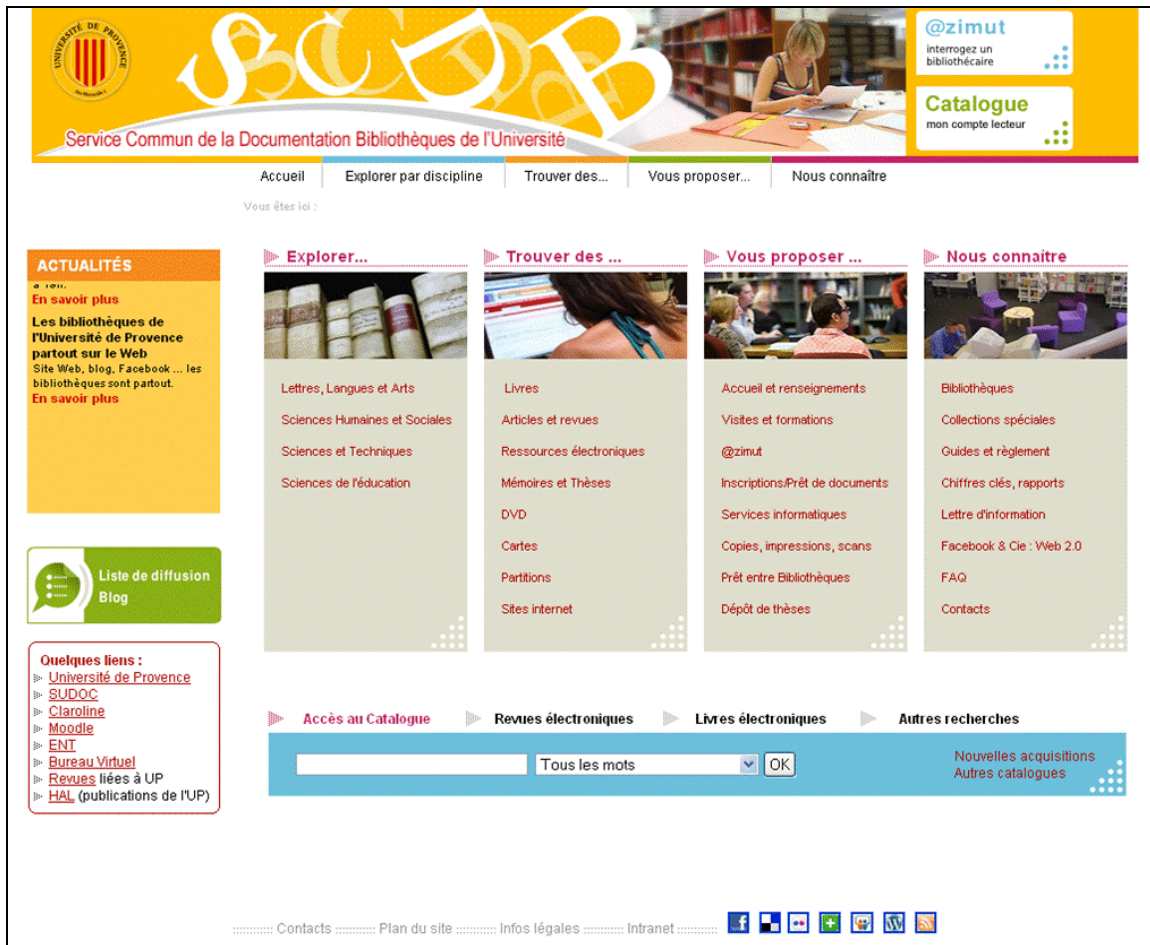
UNIVERSITÉ DE PROVENCE

SCDB

Service Commun de la Documentation Bibliothèques de l'Université

@zimut
interrogez un bibliothécaire

Catalogue
mon compte lecteur

Accueil | Explorer par discipline | Trouver des... | Vous proposer... | Nous connaître

Vous êtes ici :

ACTUALITÉS
En savoir plus
Les bibliothèques de l'Université de Provence partout sur le Web
Site Web, blog, Facebook ... les bibliothèques sont partout.
En savoir plus

Liste de diffusion
Blog

Quelques liens :
Université de Provence
SUDOC
Claroline
Moodle
ENT
Bureau Virtuel
Revues liées à UP
HAL (publications de l'UP)

Explorer...
Lettres, Langues et Arts
Sciences Humaines et Sociales
Sciences et Techniques
Sciences de l'éducation

Trouver des ...
Livres
Articles et revues
Ressources électroniques
Mémoires et Thèses
DVD
Cartes
Partitions
Sites internet

Vous proposer ...
Accueil et renseignements
Visites et formations
@zimut
Inscriptions/Prêt de documents
Services informatiques
Copies, impressions, scans
Prêt entre Bibliothèques
Dépôt de thèses

Nous connaître
Bibliothèques
Collections spéciales
Guides et règlement
Chiffres clés, rapports
Lettre d'information
Facebook & Cie : Web 2.0
FAQ
Contacts

Accès au Catalogue | Revues électroniques | Livres électroniques | Autres recherches

Tous les mots | OK

Nouvelles acquisitions
Autres catalogues

Contacts | Plan du site | Infos légales | Intranet